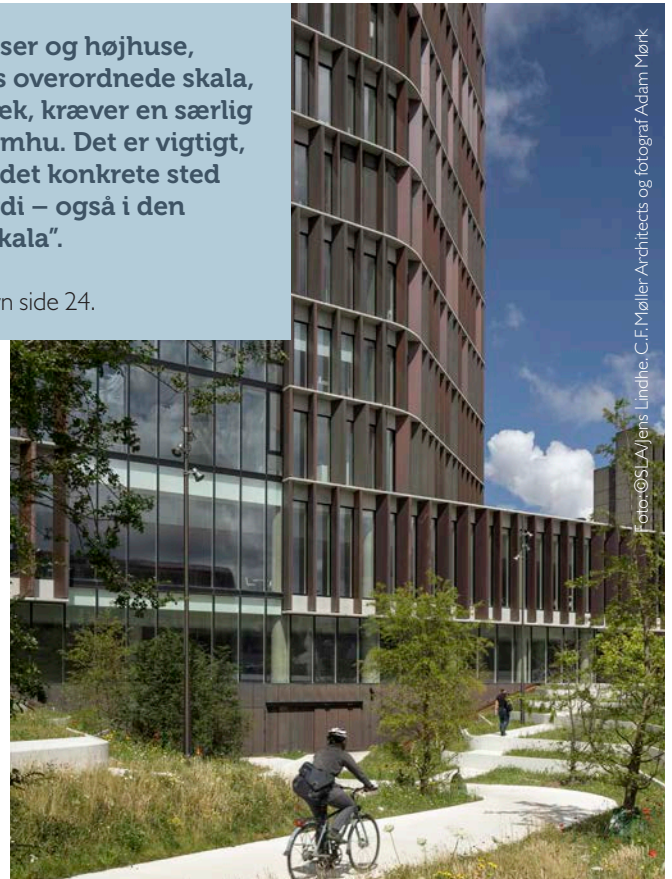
ser og højhuse, s overordnede skala, ek, kræver en særlig mhu. Det er vigtigt, det konkrete sted di – også i den kala".

n side 24.

Foto: ©SLA/Jens Lindhe, C.F. Møller Architects og fotograf Adam Mørk